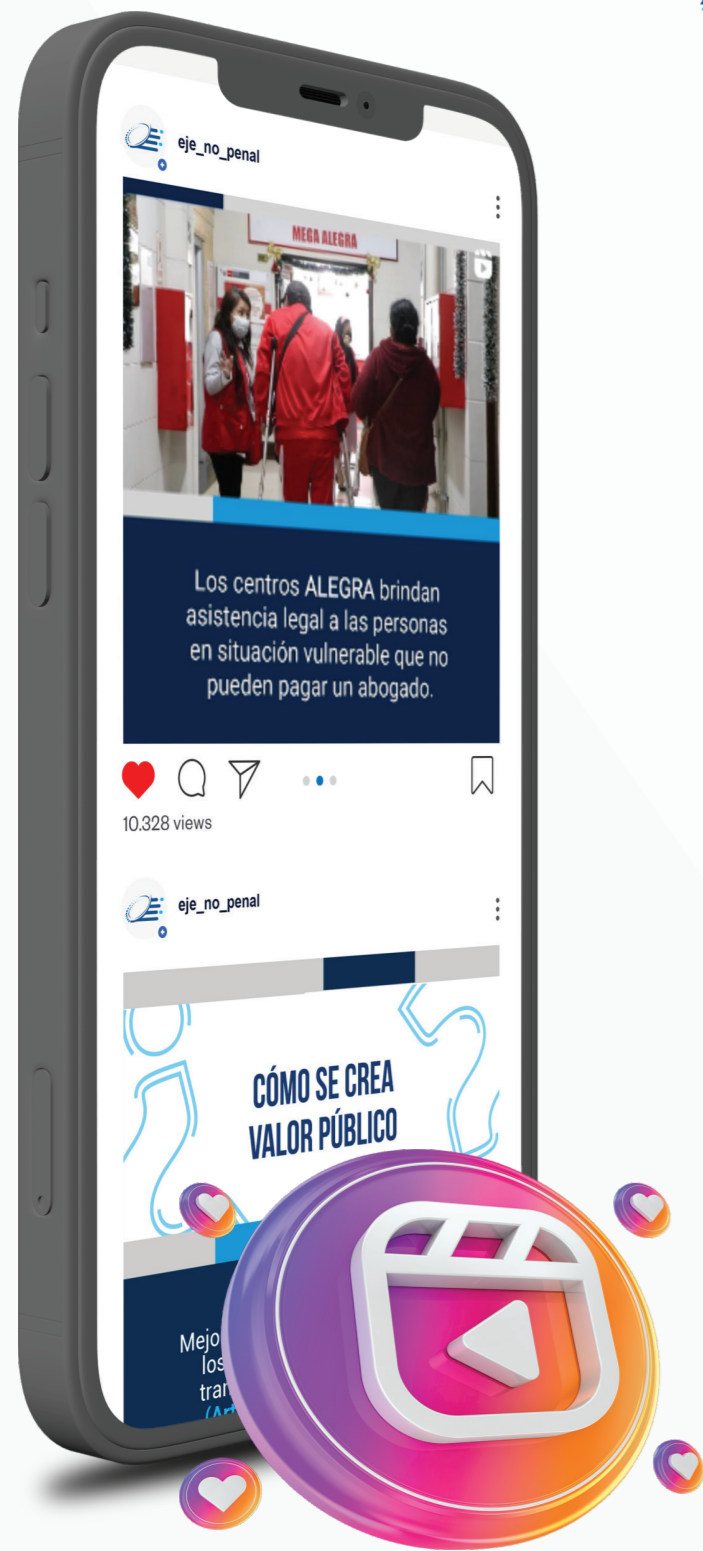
eje_no_penal

MEGA ALEGRA

Los centros ALEGRA brindan asistencia legal a las personas en situación vulnerable que no pueden pagar un abogado.

10.328 views

eje_no_penal

CÓMO SE CREA VALOR PÚBLICO

Mejo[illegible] los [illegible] tran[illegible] (Art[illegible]